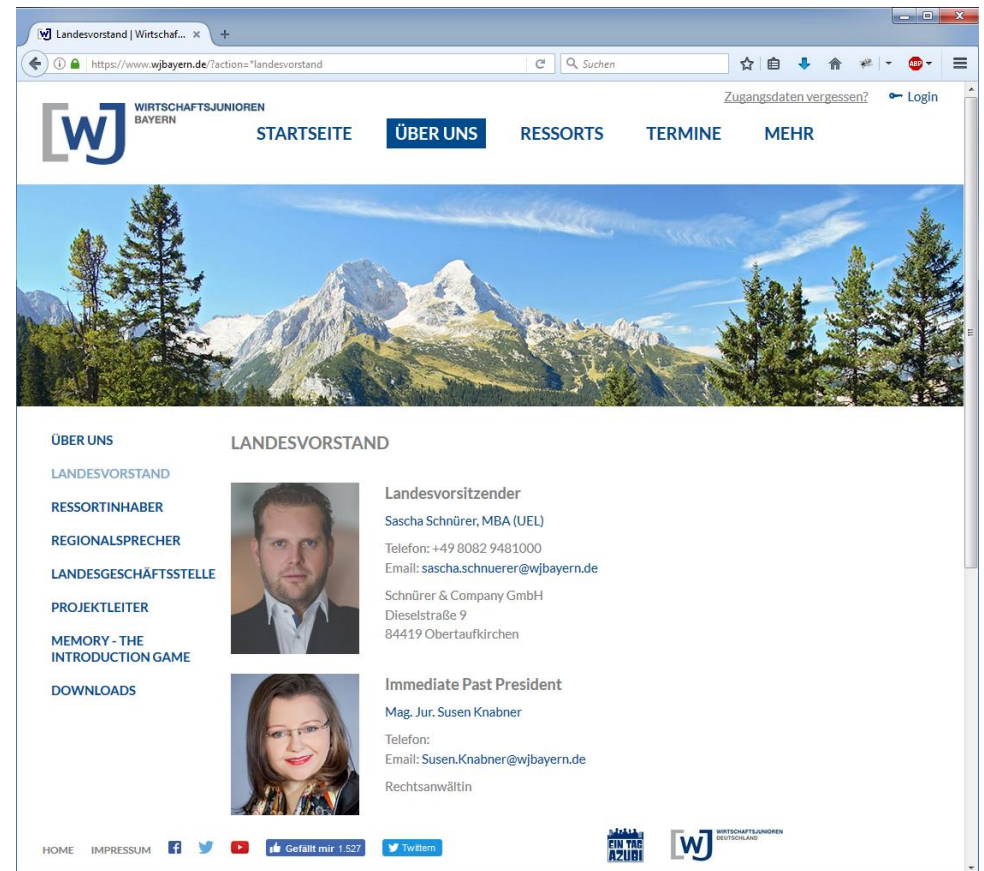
Landesvorstand | Wirtschaf... ×

https://www.wjbayern.de/?action=*landesvorstand

Suchen

Zugangsdaten vergessen? Login

WJ WIRTSCHAFTSJUNIOREN BAYERN

STARTSEITE ÜBER UNS RESSORTS TERMINE MEHR

ÜBER UNS
LANDESVORSTAND
RESSORTINHABER
REGIONALSPRECHER
LANDESGESCHÄFTSSTELLE
PROJEKTLEITER
MEMORY - THE INTRODUCTION GAME
DOWNLOADS

LANDESVORSTAND

Landesvorsitzender
Sascha Schnürer, MBA (UEL)
Telefon: +49 8082 9481000
Email: sascha.schnuerer@wjbayern.de
Schnürer & Company GmbH
Dieselstraße 9
84419 Obertaufkirchen

Immediate Past President
Mag. Jur. Susen Knabner
Telefon:
Email: Susen.Knabner@wjbayern.de
Rechtsanwältin

HOME IMPRESSUM Gefällt mir 1.527 Twittern

EIN TAG AZUBI

WJ WIRTSCHAFTSJUNIOREN DEUTSCHLAND